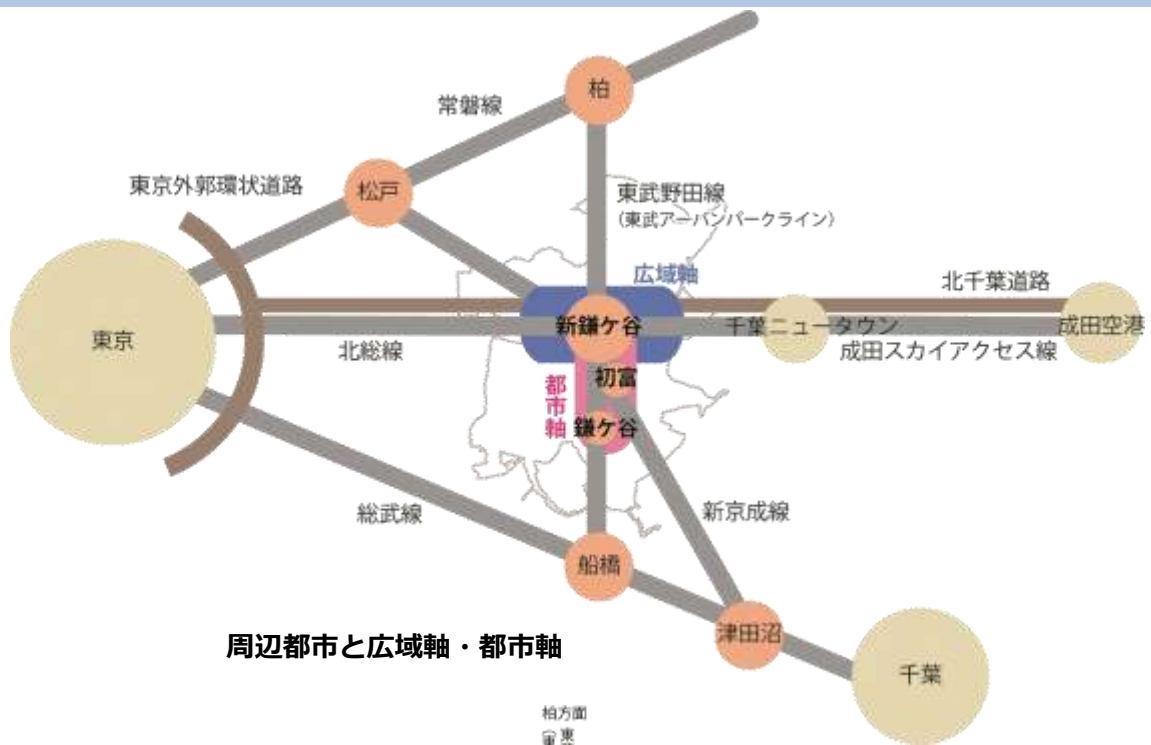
柏

常磐線

東京外郭環状道路

松戸

東武野田線
（東武アーバンパークライン）

広域軸

北千葉道路

東京

北総線

新鎌ケ谷

千葉ニュータウン

成田空港

成田スカイアクセス線

都市軸

初富

鎌ケ谷

総武線

新京成線

船橋

周辺都市と広域軸・都市軸

津田沼

千葉

柏方面

東